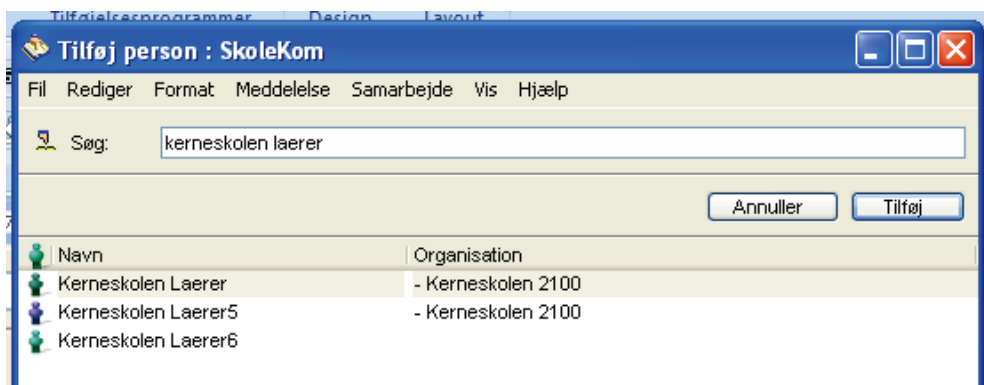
Tilføjelsesprogrammer Design Layout

Tilføj person : SkoleKom

Fil Rediger Format Meddelelse Samarbejde Vis Hjælp

Søg: kerneskolen laerer

Annuller Tilføj

| Navn | Organisation |
|---|---|
| Kerneskolen Laerer | - Kerneskolen 2100 |
| Kerneskolen Laerer5 | - Kerneskolen 2100 |
| Kerneskolen Laerer6 | |